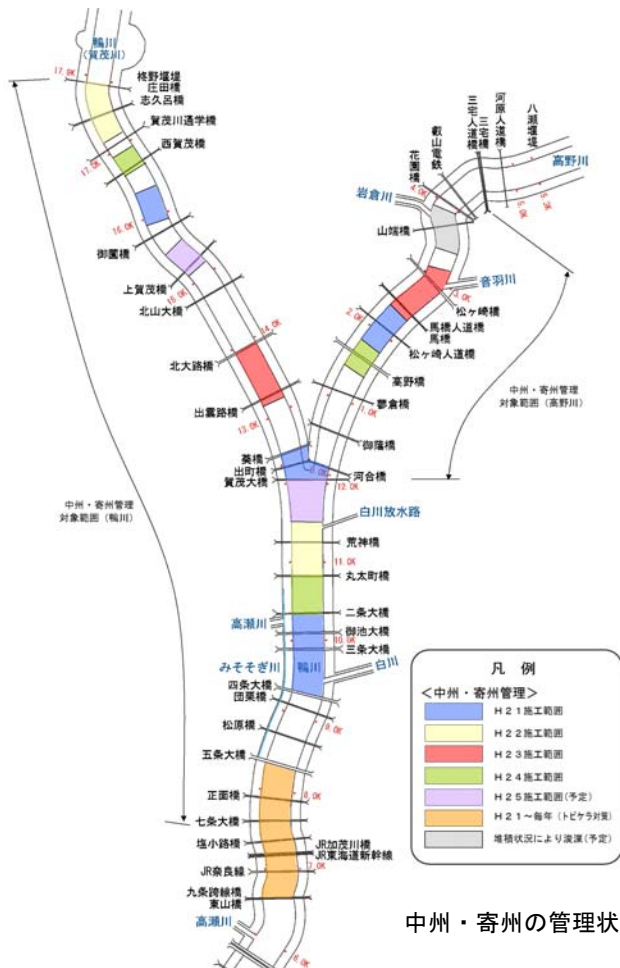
鴨川
(賀茂川)
17.8K
柊野堰堤
庄田橋
志久呂橋
賀茂川通学橋
17.0K
西賀茂橋
16.0K
御薗橋
上賀茂橋
15.0K
北山大橋
14.0K
北大路橋
出雲路橋
13.0K
葵橋
出町橋
賀茂大橋
12.0K
河合橋
白川放水路
荒神橋
11.0K
丸太町橋
二条大橋
高瀬川
御池大橋
10.0K
三条大橋
みそそぎ川
鴨川
白川
四条大橋
団栗橋
松原橋
9.0K
五条大橋
正面橋
8.0K
七条大橋
塩小路橋
JR加茂川橋
JR東海道新幹線
JR奈良線
7.0K
九条跨線橋
東山橋
高瀬川
6.0K
中州・寄州管理
対象範囲(鴨川)
八瀬堰堤
河原人道橋
三宅橋
三宅人道橋
叡山電鉄
花園橋
4.0K
高野川
岩倉川
山端橋
音羽川
3.0K
松ヶ崎橋
2.0K
馬橋人道橋
馬橋
松ヶ崎人道橋
高野橋
蓼倉橋
1.0K
御蔭橋
中州・寄州管理
対象範囲(高野川)
凡 例
<中州・寄州管理>
H21施工範囲
H22施工範囲
H23施工範囲
H24施工範囲
H25施工範囲(予定)
H21~毎年(トビケラ対策)
堆積状況により浚渫(予定)
中州・寄州の管理状